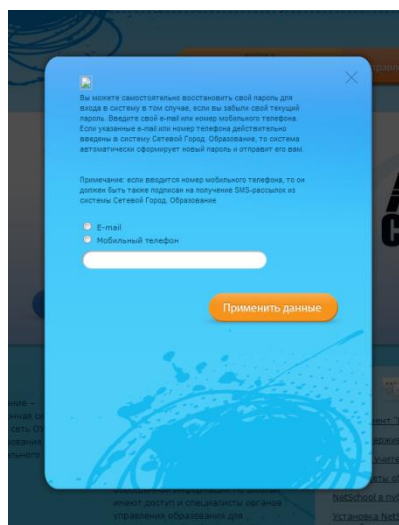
Вы можете самостоятельно восстановить свой пароль для входа в систему в том случае, если вы забыли свой текущий пароль. Введите свой e-mail или номер мобильного телефона. Если указанные e-mail или номер телефона действительно введены в систему Сетевой Город. Образование, то система автоматически сформирует новый пароль и отправит его вам.

Примечание: если вводится номер мобильного телефона, то он должен быть также подписан на получение SMS-рассылок из системы Сетевой Город. Образование.

E-mail
Мобильный телефон

Применить данные

NetSchool в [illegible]
Установка Net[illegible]